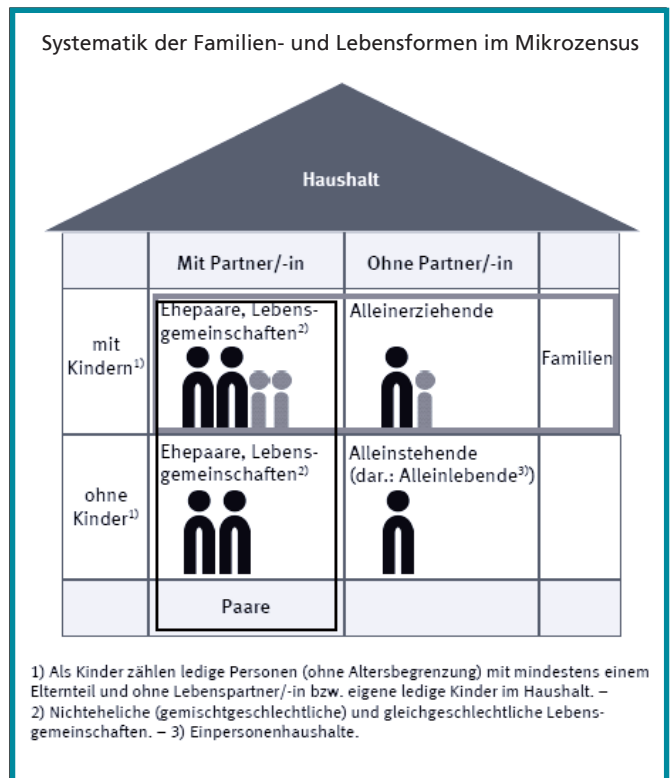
Systematik der Familien- und Lebensformen im Mikrozensus

Haushalt

| | Mit Partner/-in | Ohne Partner/-in | |
|---|---|---|---|
| mit Kindern$^{1)}$ | Ehepaare, Lebensgemeinschaften$^{2)}$ | Alleinerziehende | Familien |
| ohne Kinder$^{1)}$ | Ehepaare, Lebensgemeinschaften$^{2)}$ | Alleinstehende (dar.: Alleinlebende$^{3)}$) | |
| | Paare | | |

1) Als Kinder zählen ledige Personen (ohne Altersbegrenzung) mit mindestens einem Elternteil und ohne Lebenspartner/-in bzw. eigene ledige Kinder im Haushalt. –
2) Nichteheliche (gemischtgeschlechtliche) und gleichgeschlechtliche Lebensgemeinschaften. – 3) Einpersonenhaushalte.